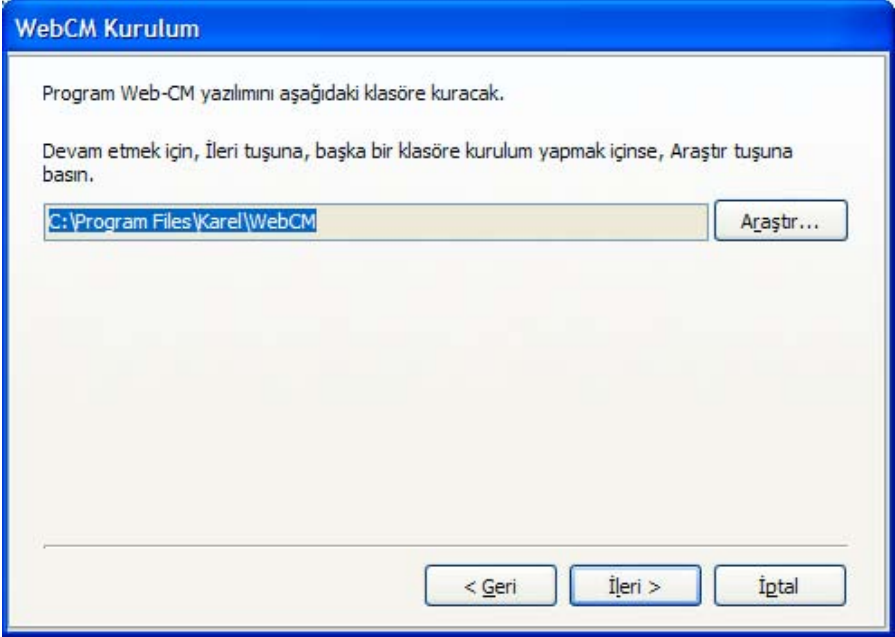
WebCM Kurulum

Program Web-CM yazılımını aşağıdaki klasöre kuracak.

Devam etmek için, İleri tuşuna, başka bir klasöre kurulum yapmak içinse, Araştır tuşuna basın.

C:\Program Files\Karel\WebCM

Araştır...

< Geri

İleri >

İptal